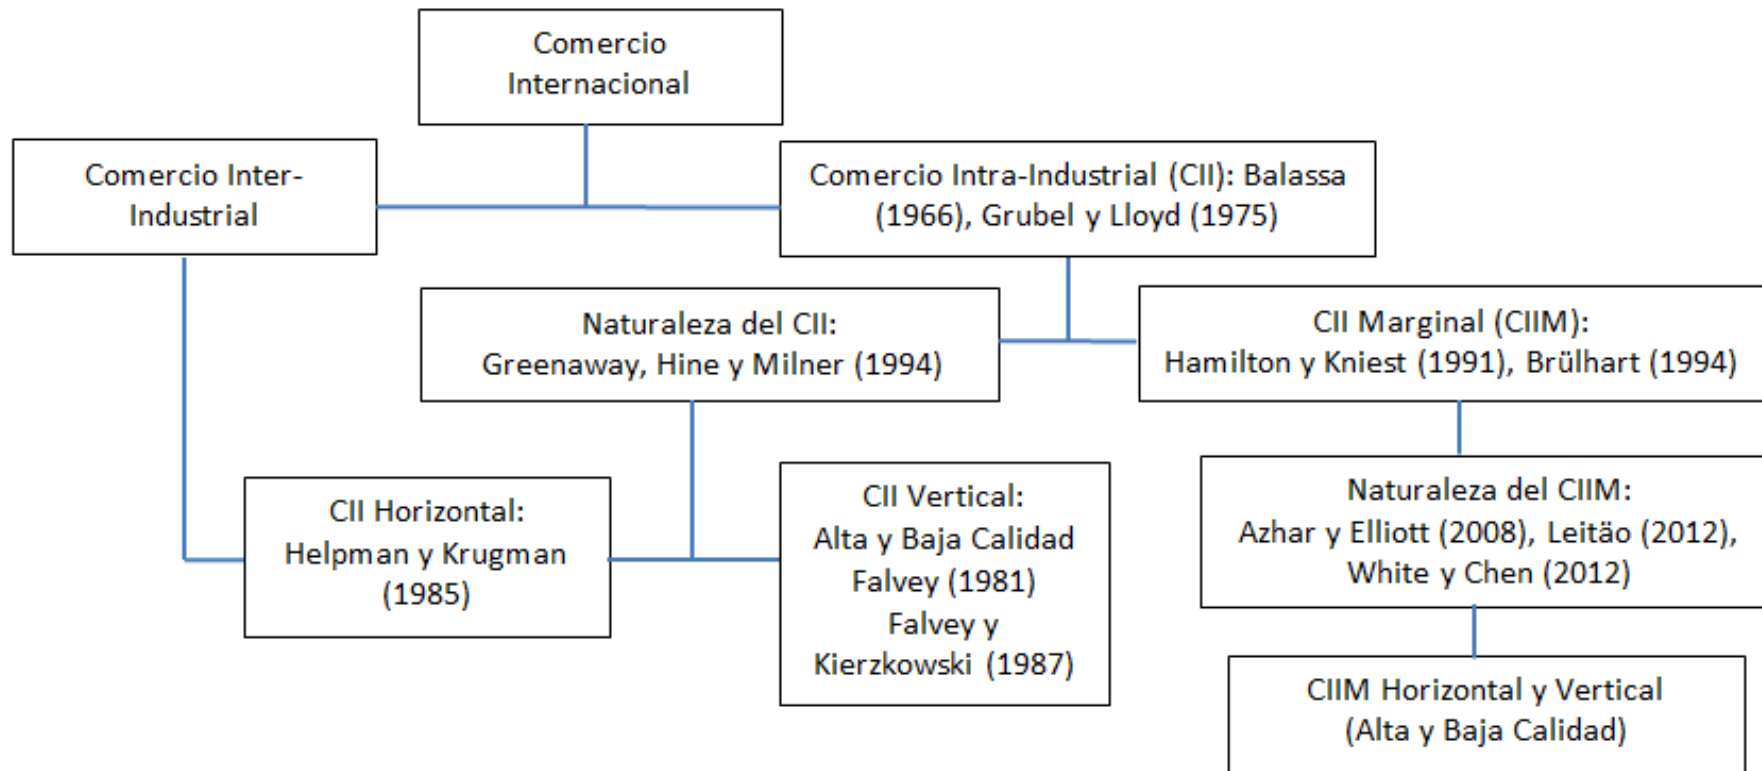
Comercio Internacional

Comercio Inter-Industrial

Comercio Intra-Industrial (CII): Balassa (1966), Grubel y Lloyd (1975)

Naturaleza del CII: Greenaway, Hine y Milner (1994)

CII Marginal (CIIM): Hamilton y Kniest (1991), Brülhart (1994)

CII Horizontal: Helpman y Krugman (1985)

CII Vertical: Alta y Baja Calidad Falvey (1981) Falvey y Kierzkowski (1987)

Naturaleza del CIIM: Azhar y Elliott (2008), Leitão (2012), White y Chen (2012)

CIIM Horizontal y Vertical (Alta y Baja Calidad)